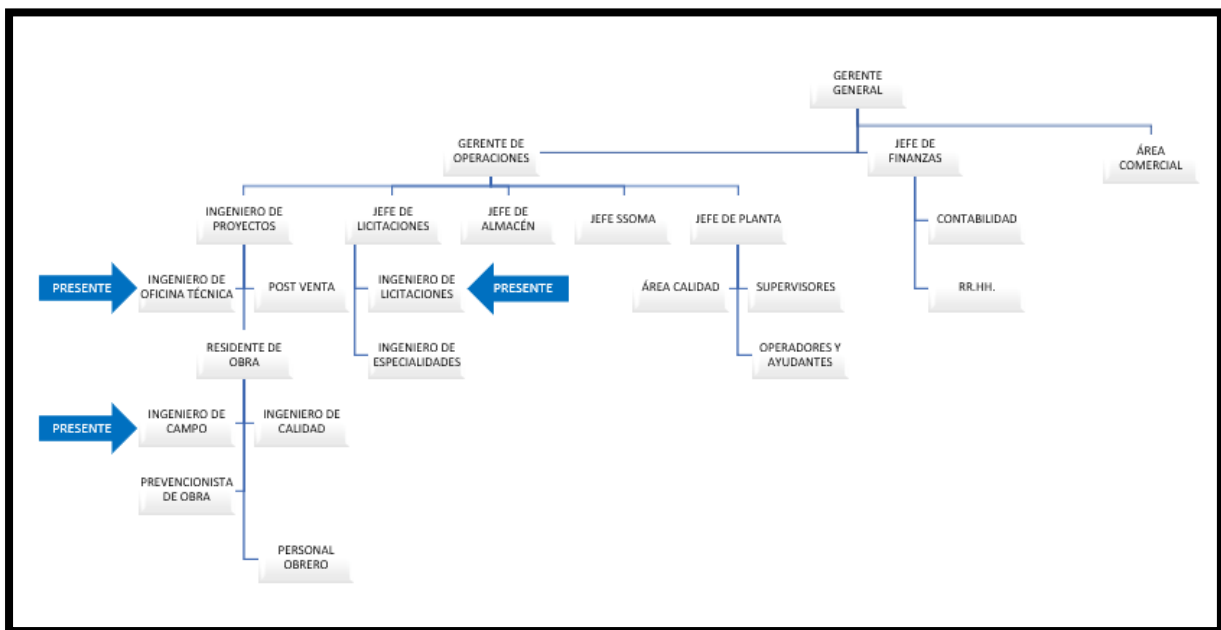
GERENTE GENERAL

GERENTE DE OPERACIONES

JEFE DE FINANZAS

ÁREA COMERCIAL

INGENIERO DE PROYECTOS

JEFE DE LICITACIONES

JEFE DE ALMACÉN

JEFE SSOMA

JEFE DE PLANTA

CONTABILIDAD

PRESENTE

INGENIERO DE OFICINA TÉCNICA

POST VENTA

INGENIERO DE LICITACIONES

PRESENTE

ÁREA CALIDAD

SUPERVISORES

RR.HH.

INGENIERO DE ESPECIALIDADES

OPERADORES Y AYUDANTES

RESIDENTE DE OBRA

PRESENTE

INGENIERO DE CAMPO

INGENIERO DE CALIDAD

PREVENCIONISTA DE OBRA

PERSONAL OBRERO